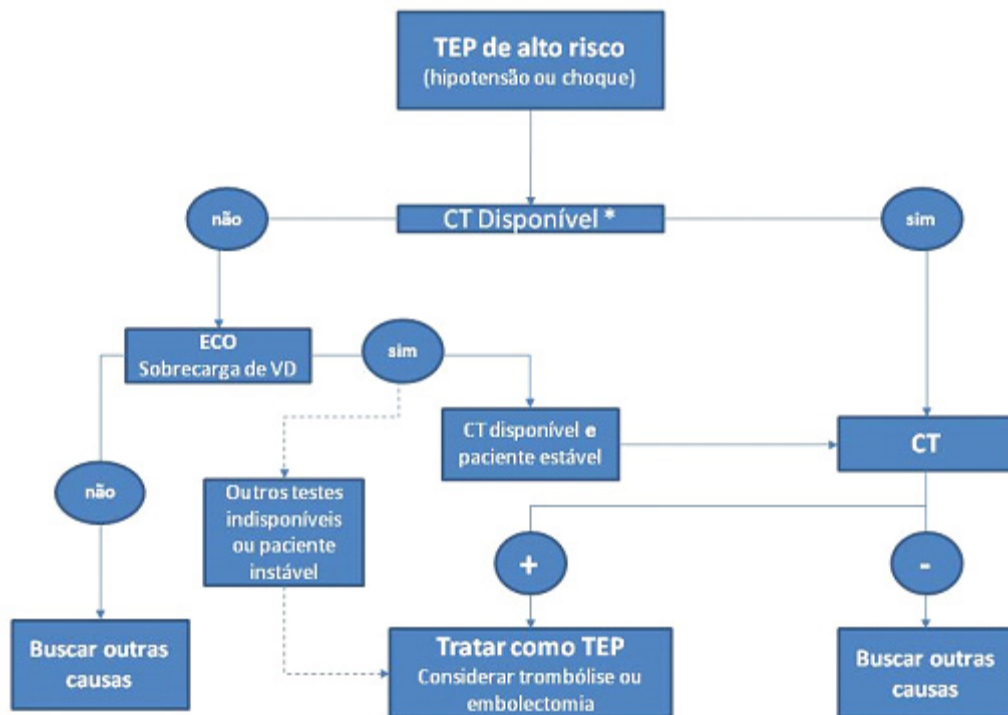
TEP de alto risco
(hipotensão ou choque)

não

CT Disponível *

sim

ECO
Sobrecarga de VD

sim

CT disponível e paciente estável

CT

não

Outros testes indisponíveis ou paciente instável

+

-

Buscar outras causas

Tratar como TEP
Considerar trombólise ou embolectomia

Buscar outras causas